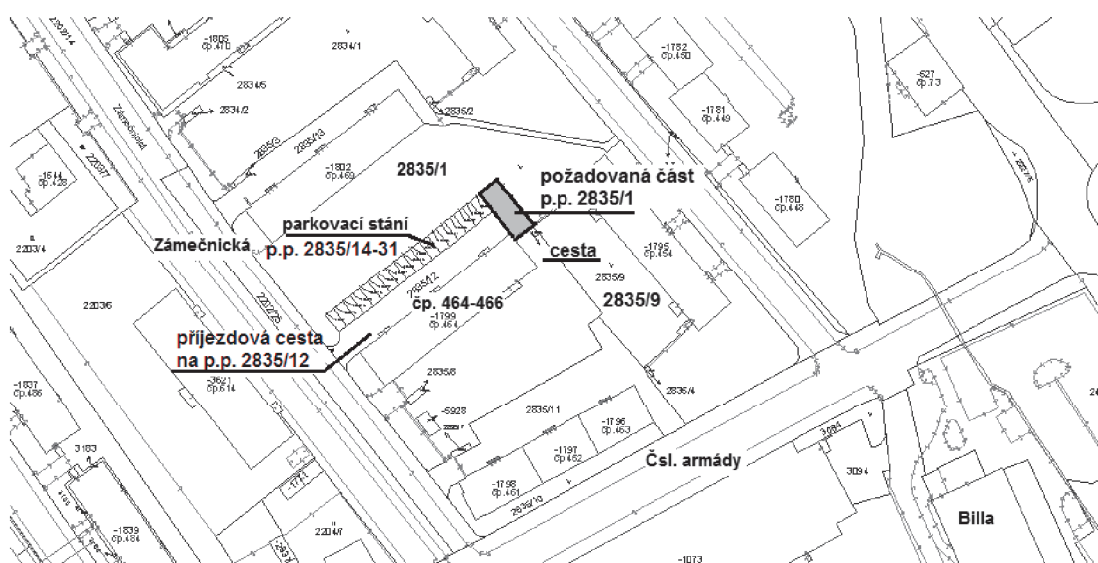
2834/1
-1805
čp.410
2834/5
2834/2
2835/2
-1782
čp.450
-1781
čp.449
-527
čp.73
2835/13
-1802
čp.469
2835/1
požadovaná část
p.p. 2835/1
-1780
čp.448
-1644
čp.428
parkovací stání
p.p. 2835/14-31
Zámečnická
cesta
-1795
čp.454
2835/9
2203/4
2203/6
2835/12
čp. 464-466
-1799
čp.464
2835/9
příjezdová cesta
na p.p. 2835/12
-1837
čp.486
-3621
čp.614
2835/8
-5928
2835/11
2835/4
-1796
čp.453
-1197
čp.452
3183
-1798
čp.451
Čsl. armády
3094
2835/10
-1539
čp.484
2204/8
Billa
-1073